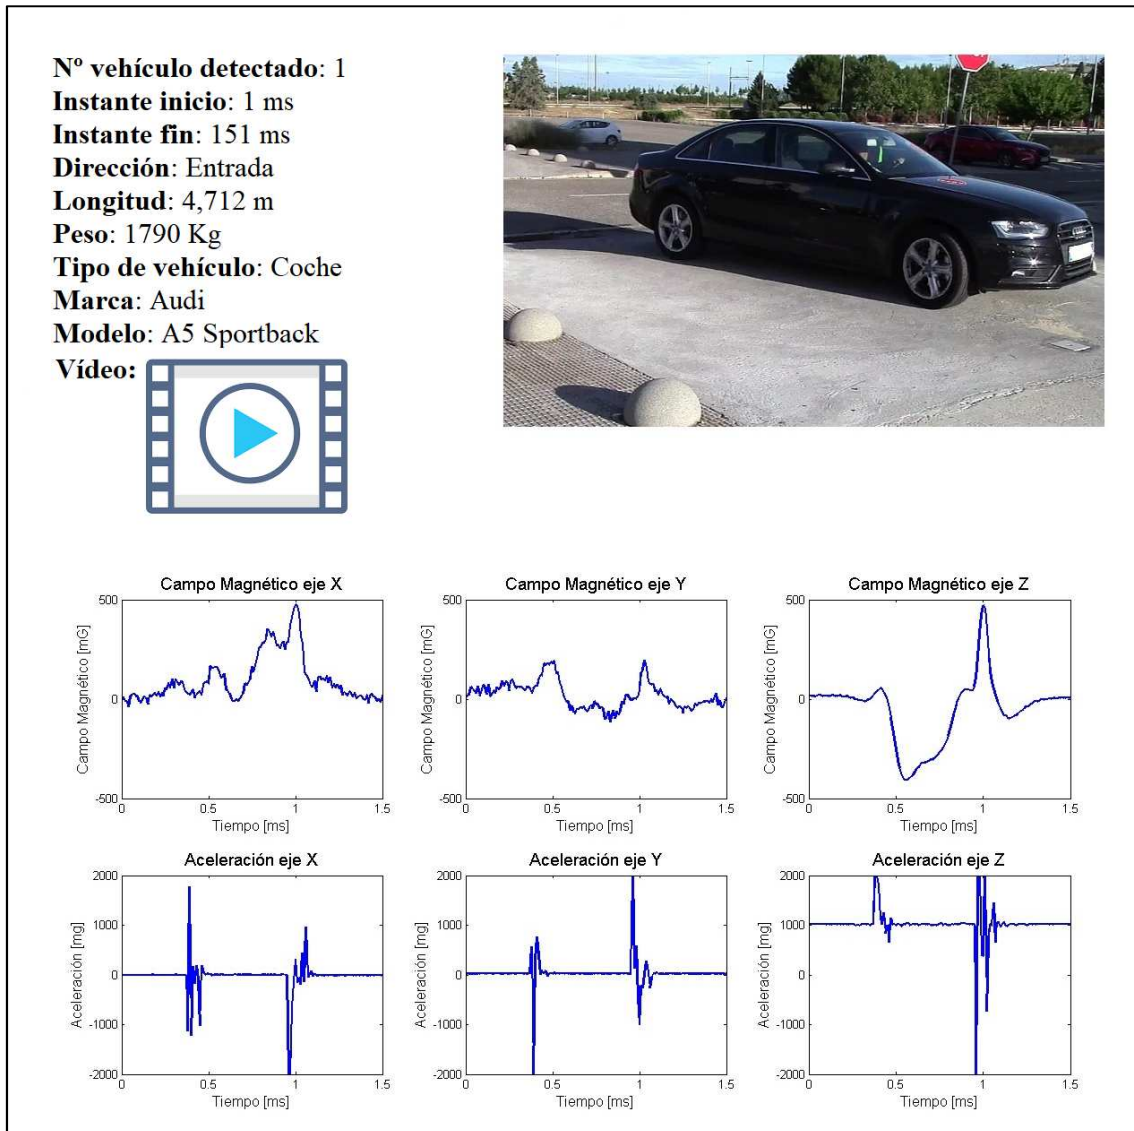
**Nº vehículo detectado**: 1
**Instante inicio**: 1 ms
**Instante fin**: 151 ms
**Dirección**: Entrada
**Longitud**: 4,712 m
**Peso**: 1790 Kg
**Tipo de vehículo**: Coche
**Marca**: Audi
**Modelo**: A5 Sportback
**Vídeo**:

Campo Magnético eje X
500
0
-500
Campo Magnético [mG]
0 0.5 1 1.5
Tiempo [ms]

Campo Magnético eje Y
500
0
-500
Campo Magnético [mG]
0 0.5 1 1.5
Tiempo [ms]

Campo Magnético eje Z
500
0
-500
Campo Magnético [mG]
0 0.5 1 1.5
Tiempo [ms]

Aceleración eje X
2000
1000
0
-1000
-2000
Aceleración [mg]
0 0.5 1 1.5
Tiempo [ms]

Aceleración eje Y
2000
1000
0
-1000
-2000
Aceleración [mg]
0 0.5 1 1.5
Tiempo [ms]

Aceleración eje Z
2000
1000
0
-1000
-2000
Aceleración [mg]
0 0.5 1 1.5
Tiempo [ms]